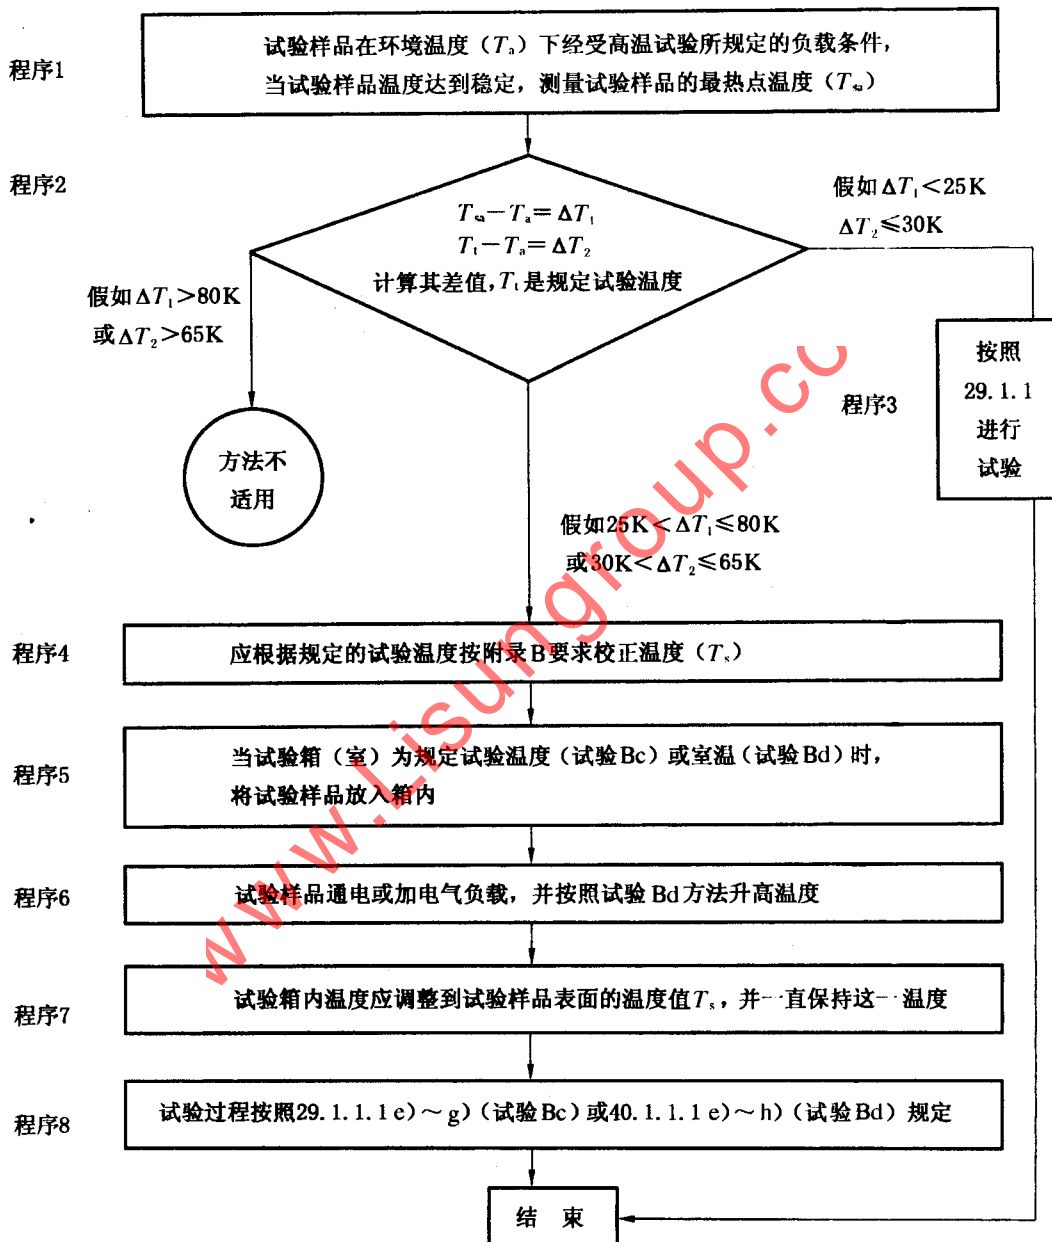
程序1

试验样品在环境温度（$T_a$）下经受高温试验所规定的负载条件，当试验样品温度达到稳定，测量试验样品的最热点温度（$T_{sa}$）

程序2

$T_{sa}-T_a=\Delta T_1$
$T_t-T_a=\Delta T_2$
计算其差值，$T_t$是规定试验温度

假如$\Delta T_1<25K$
$\Delta T_2\leqslant 30K$

假如$\Delta T_1>80K$
或$\Delta T_2>65K$

方法不适用

程序3

按照29.1.1进行试验

假如$25K<\Delta T_1\leqslant 80K$
或$30K<\Delta T_2\leqslant 65K$

程序4

应根据规定的试验温度按附录B要求校正温度（$T_s$）

程序5

当试验箱（室）为规定试验温度（试验Bc）或室温（试验Bd）时，将试验样品放入箱内

程序6

试验样品通电或加电气负载，并按照试验Bd方法升高温度

程序7

试验箱内温度应调整到试验样品表面的温度值$T_s$，并一直保持这一温度

程序8

试验过程按照29.1.1.1 e)～g)（试验Bc）或40.1.1.1 e)～h)（试验Bd）规定

结 束

www.Lisungroup.cc